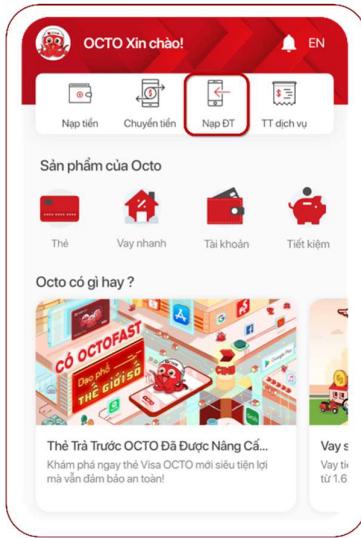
OCTO Xin chào!

EN

Nạp tiền

Chuyển tiền

Nạp ĐT

TT dịch vụ

Sản phẩm của Octo

Thẻ

Vay nhanh

Tài khoản

Tiết kiệm

Octo có gì hay ?

CÓ OCTOFAST

Dạo phố THẾ GIỚI SỐ

Thẻ Trả Trước OCTO Đã Được Nâng Cấ...

Khám phá ngay thẻ Visa OCTO mới siêu tiện lợi mà vẫn đảm bảo an toàn!

Vay s

Vay tỉ

từ 1.6